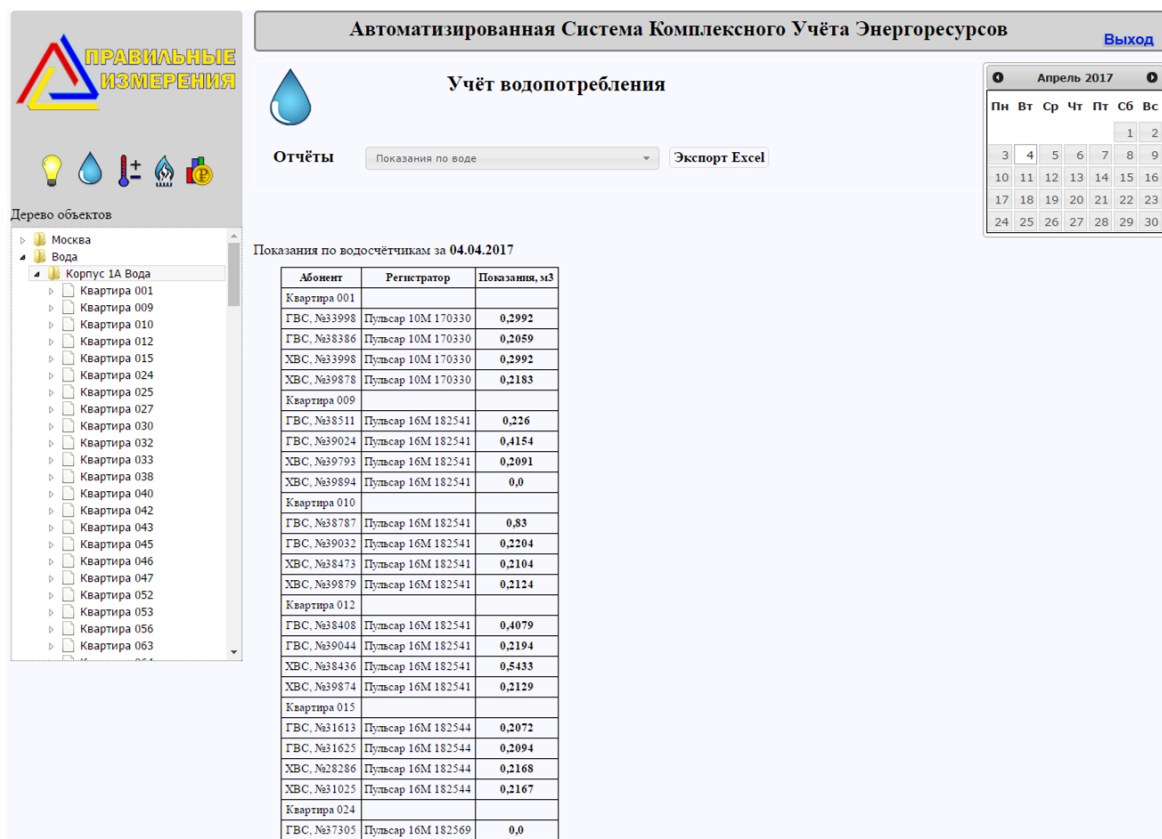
ПРАВИЛЬНЫЕ ИЗМЕРЕНИЯ

Дерево объектов

Москва
Вода
Корпус 1А Вода
Квартира 001
Квартира 009
Квартира 010
Квартира 012
Квартира 015
Квартира 024
Квартира 025
Квартира 027
Квартира 030
Квартира 032
Квартира 033
Квартира 038
Квартира 040
Квартира 042
Квартира 043
Квартира 045
Квартира 046
Квартира 047
Квартира 052
Квартира 053
Квартира 056
Квартира 063

Автоматизированная Система Комплексного Учёта Энергоресурсов

Выход

Учёт водопотребления

Отчёты Показания по воде Экспорт Excel

Апрель 2017

| Пн | Вт | Ср | Чт | Пт | Сб | Вс |
|---|---|---|---|---|---|---|
| | | | | | 1 | 2 |
| 3 | 4 | 5 | 6 | 7 | 8 | 9 |
| 10 | 11 | 12 | 13 | 14 | 15 | 16 |
| 17 | 18 | 19 | 20 | 21 | 22 | 23 |
| 24 | 25 | 26 | 27 | 28 | 29 | 30 |

Показания по водосчётчикам за 04.04.2017

| Абонент | Регистратор | Показания, м3 |
|---|---|---|
| Квартира 001 | | |
| ГВС, №33998 | Пульсар 10М 170330 | 0,2992 |
| ГВС, №38386 | Пульсар 10М 170330 | 0,2059 |
| ХВС, №33998 | Пульсар 10М 170330 | 0,2992 |
| ХВС, №39878 | Пульсар 10М 170330 | 0,2183 |
| Квартира 009 | | |
| ГВС, №38511 | Пульсар 16М 182541 | 0,226 |
| ГВС, №39024 | Пульсар 16М 182541 | 0,4154 |
| ХВС, №39793 | Пульсар 16М 182541 | 0,2091 |
| ХВС, №39894 | Пульсар 16М 182541 | 0,0 |
| Квартира 010 | | |
| ГВС, №38787 | Пульсар 16М 182541 | 0,83 |
| ГВС, №39032 | Пульсар 16М 182541 | 0,2204 |
| ХВС, №38473 | Пульсар 16М 182541 | 0,2104 |
| ХВС, №39879 | Пульсар 16М 182541 | 0,2124 |
| Квартира 012 | | |
| ГВС, №38408 | Пульсар 16М 182541 | 0,4079 |
| ГВС, №39044 | Пульсар 16М 182541 | 0,2194 |
| ХВС, №38436 | Пульсар 16М 182541 | 0,5433 |
| ХВС, №39874 | Пульсар 16М 182541 | 0,2129 |
| Квартира 015 | | |
| ГВС, №31613 | Пульсар 16М 182544 | 0,2072 |
| ГВС, №31625 | Пульсар 16М 182544 | 0,2094 |
| ХВС, №28286 | Пульсар 16М 182544 | 0,2168 |
| ХВС, №31025 | Пульсар 16М 182544 | 0,2167 |
| Квартира 024 | | |
| ГВС, №37305 | Пульсар 16М 182569 | 0,0 |